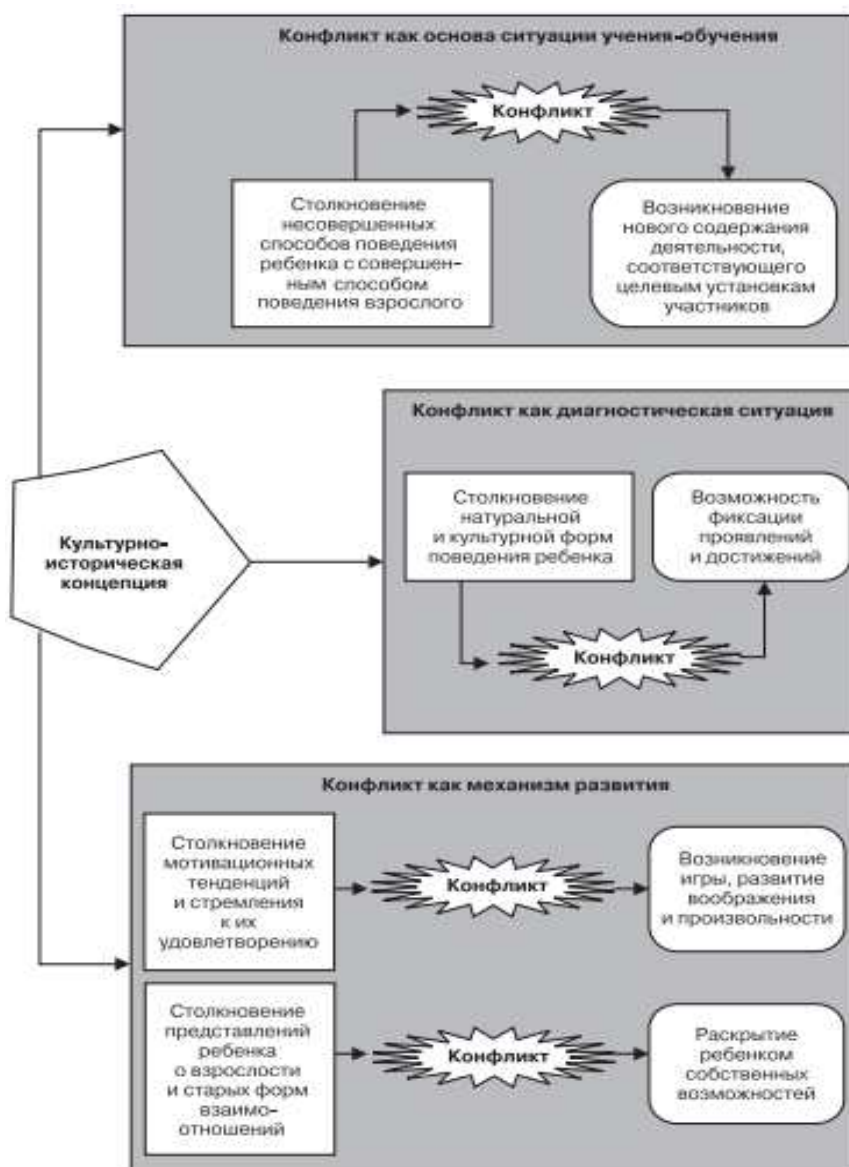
Конфликт как основа ситуации учения-обучения

Конфликт

Столкновение несовершенных способов поведения ребенка с совершенным способом поведения взрослого

Возникновение нового содержания деятельности, соответствующего целевым установкам участников

Конфликт как диагностическая ситуация

Культурно-историческая концепция

Столкновение натуральной и культурной форм поведения ребенка

Возможность фиксации проявлений и достижений

Конфликт

Конфликт как механизм развития

Столкновение мотивационных тенденций и стремления к их удовлетворению

Конфликт

Возникновение игры, развитие воображения и произвольности

Столкновение представлений ребенка о взрослости и старых форм взаимоотношений

Конфликт

Раскрытие ребенком собственных возможностей